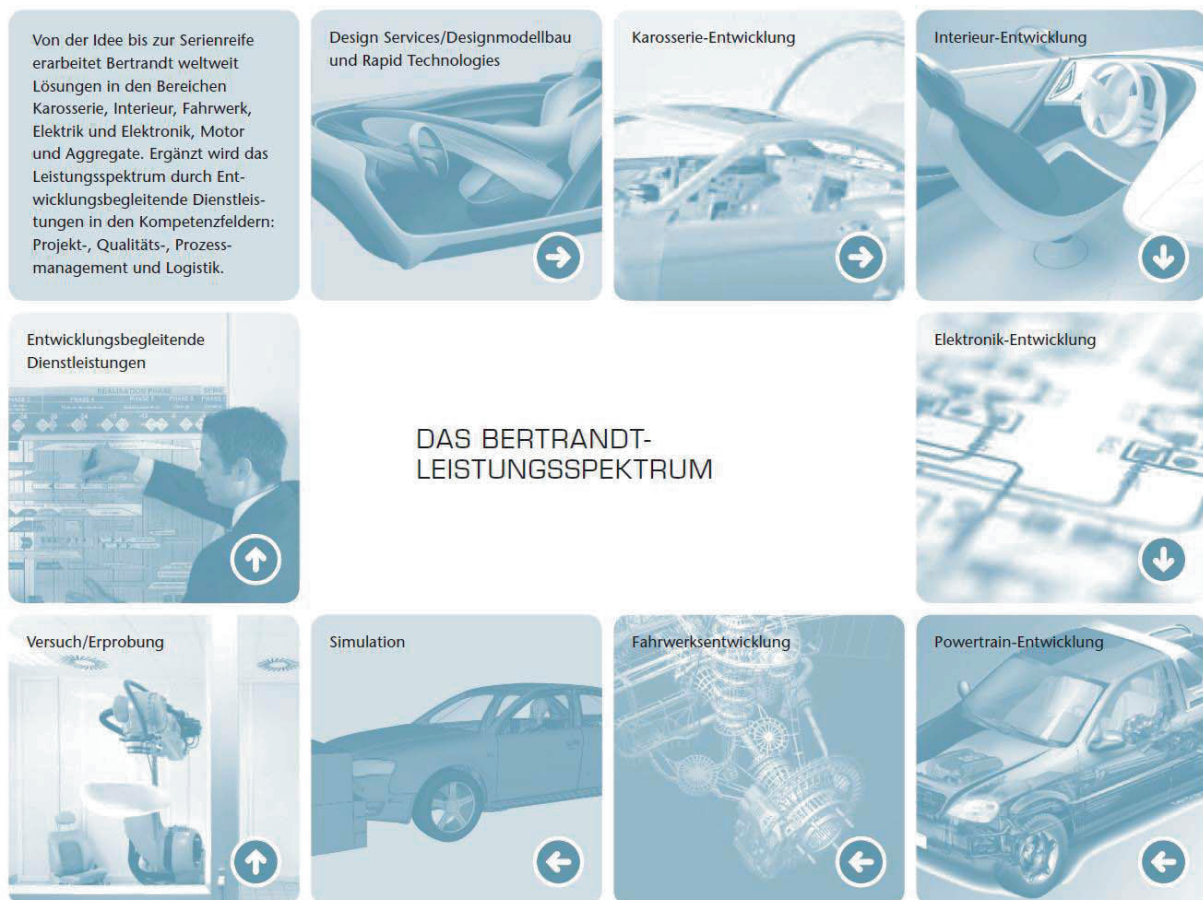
Von der Idee bis zur Serienreife erarbeitet Bertrandt weltweit Lösungen in den Bereichen Karosserie, Interieur, Fahrwerk, Elektrik und Elektronik, Motor und Aggregate. Ergänzt wird das Leistungsspektrum durch Entwicklungsbegleitende Dienstleistungen in den Kompetenzfeldern: Projekt-, Qualitäts-, Prozessmanagement und Logistik.

Design Services/Designmodellbau und Rapid Technologies

Karosserie-Entwicklung

Interieur-Entwicklung

Entwicklungsbegleitende Dienstleistungen

DAS BERTRANDT-LEISTUNGSSPEKTRUM

Elektronik-Entwicklung

Versuch/Erprobung

Simulation

Fahrwerksentwicklung

Powertrain-Entwicklung